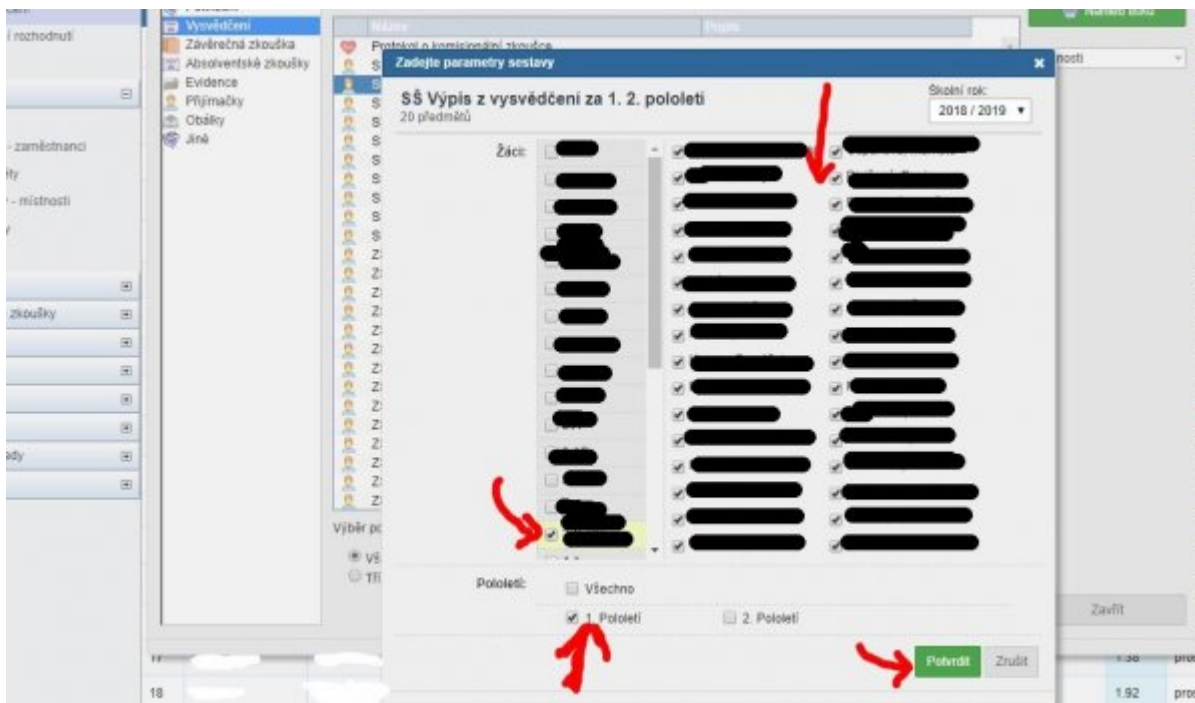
í rozhodnutí

- zaměstnanci
ty
- místnosti

zkoušky
ady

Vysvědčení
Závěrečná zkouška
Absolventské zkoušky
Evidence
Přijímačky
Obálky
Jiné

Název
Popis
Protokol o komisionální zkoušce

Výběr po
Vš
Tř

Zadejte parametry sestavy

SŠ Výpis z vysvědčení za 1. 2. pololetí
20 předmětů

Školní rok:
2018 / 2019

Žáci:

Pololetí:
Všechno
1. Pololetí
2. Pololetí

Potvrdit
Zrušit

nosti

Zavřít

18

1.92
pro